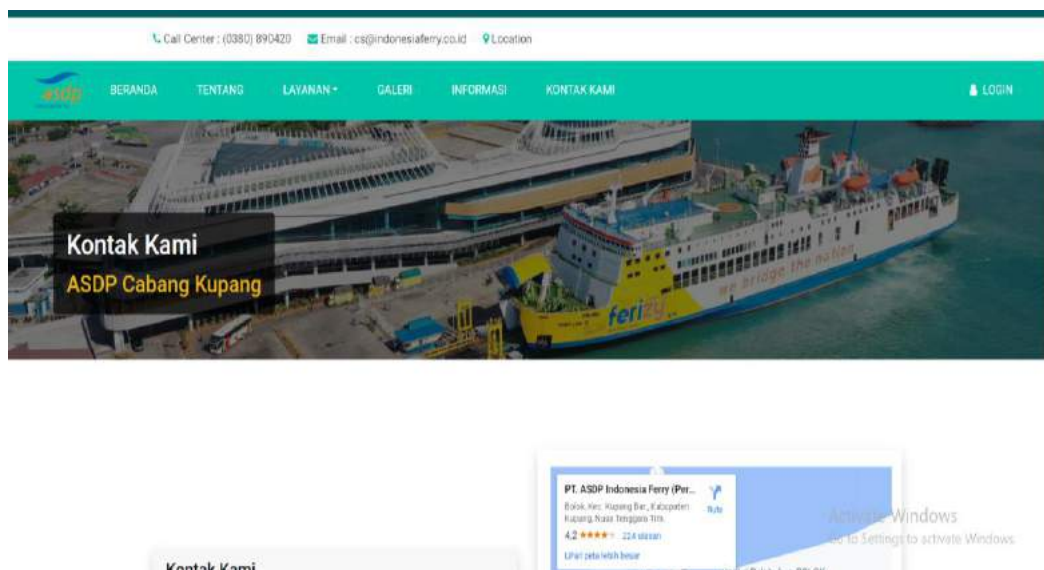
Call Center : (0380) 890420 Email : cs@indonesiaferry.co.id Location

asdp

BERANDA TENTANG LAYANAN ▾ GALERI INFORMASI KONTAK KAMI LOGIN

Kontak Kami
ASDP Cabang Kupang

we bridge the nation
ferizy

PT. ASDP Indonesia Ferry (Per...
Bolok, Kec. Kupang Bar., Kabupaten Kupang, Nusa Tenggara Tim.
Rute
4,2 ★★★★ 224 ulasan
Lihat peta lebih besar

Activate Windows
Go to Settings to activate Windows.

Kontak Kami